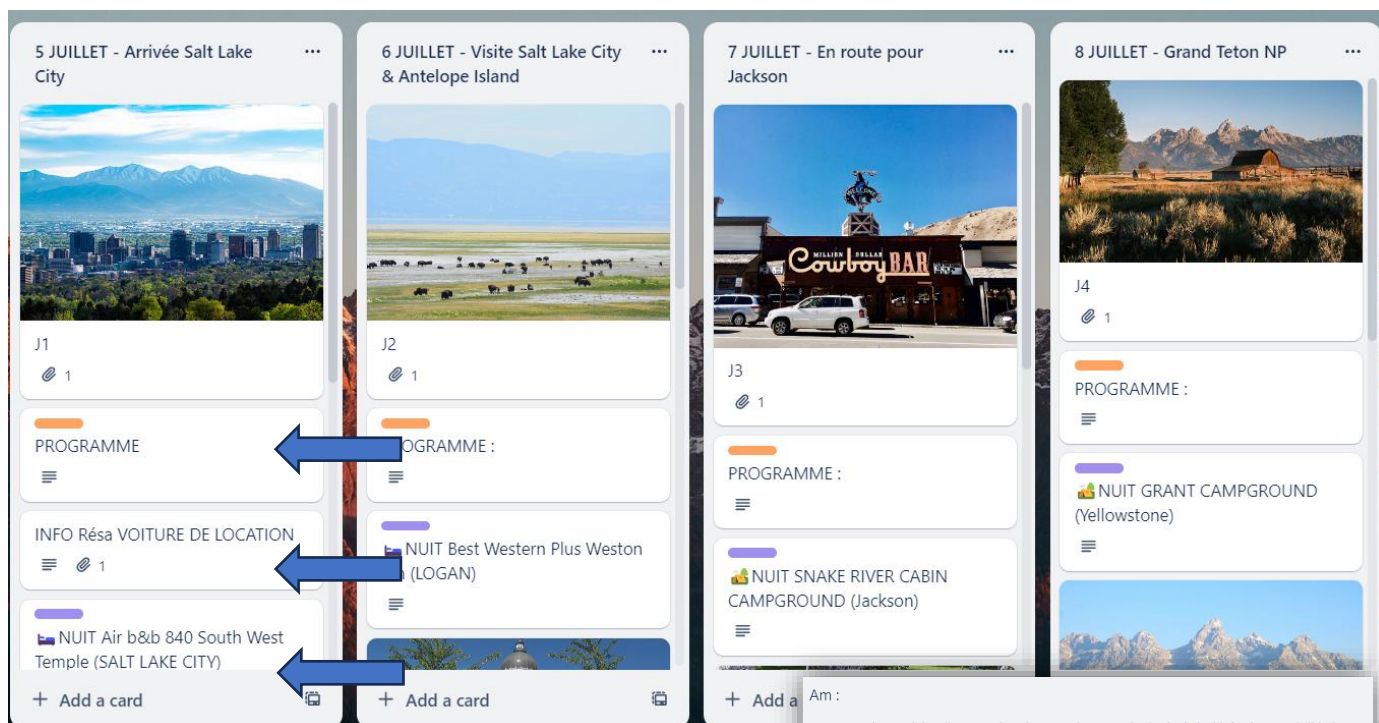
5 JUILLET - Arrivée Salt Lake City ···

J1

1

PROGRAMME

INFO Résa VOITURE DE LOCATION

1

🛏 NUIT Air b&b 840 South West Temple (SALT LAKE CITY)

+ Add a card

6 JUILLET - Visite Salt Lake City & Antelope Island ···

J2

1

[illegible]OGRAMME :

🛏 NUIT Best Western Plus Weston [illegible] (LOGAN)

+ Add a card

7 JUILLET - En route pour Jackson ···

MILLION DOLLAR Cowboy BAR

J3

1

PROGRAMME :

🏕 NUIT SNAKE RIVER CABIN CAMPGROUND (Jackson)

+ Add a

Am :

8 JUILLET - Grand Teton NP ···

J4

1

PROGRAMME :

🏕 NUIT GRANT CAMPGROUND (Yellowstone)